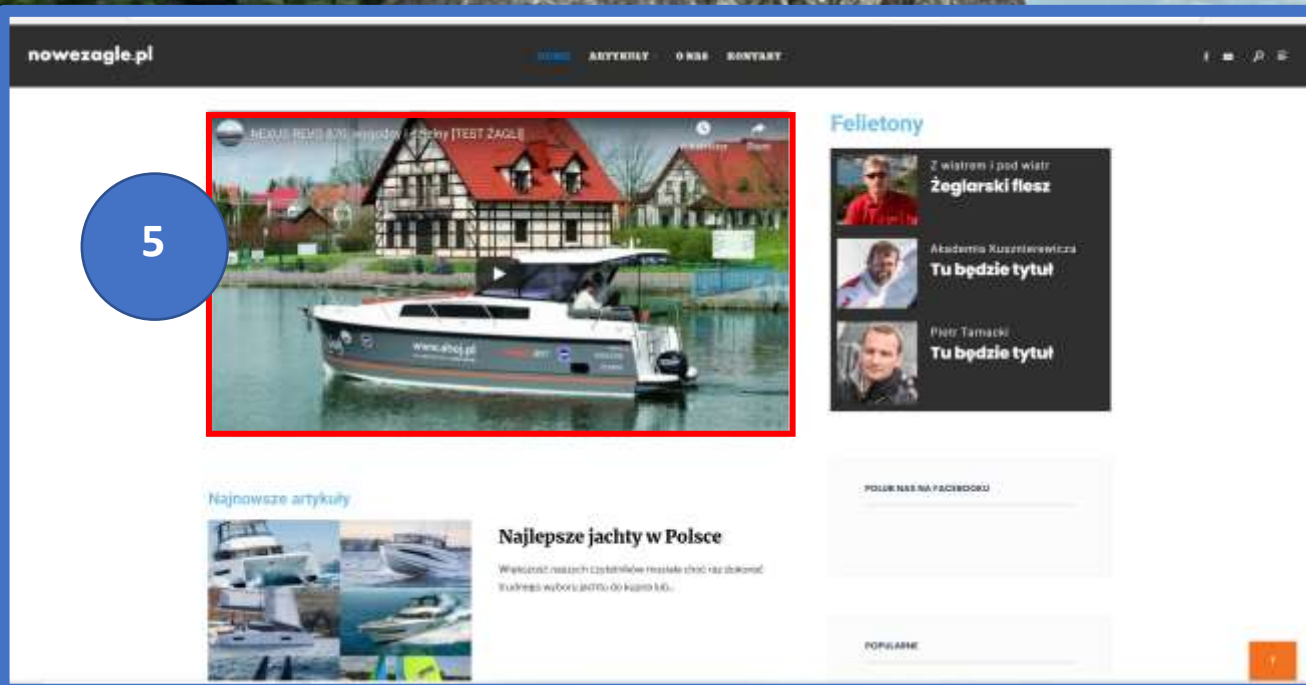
nowezagle.pl

HOME ARTYKUŁY O NAS KONTAKT

5

NEXUS REVO 870 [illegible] [TEST ŻAGLI]

www.ahoj.pl

Felietony

Z wiatrem i pod wiatr
Żeglarski flesz

Akademia Kuszniewicza
Tu będzie tytuł

Piotr Tarnacki
Tu będzie tytuł

Najnowsze artykuły

Najlepsze jachty w Polsce

Większość naszych czytelników musiała choć raz dokonać trudnego wyboru jachtu do kupna lub...

POLUB NAS NA FACEBOOKU

POPULARNE